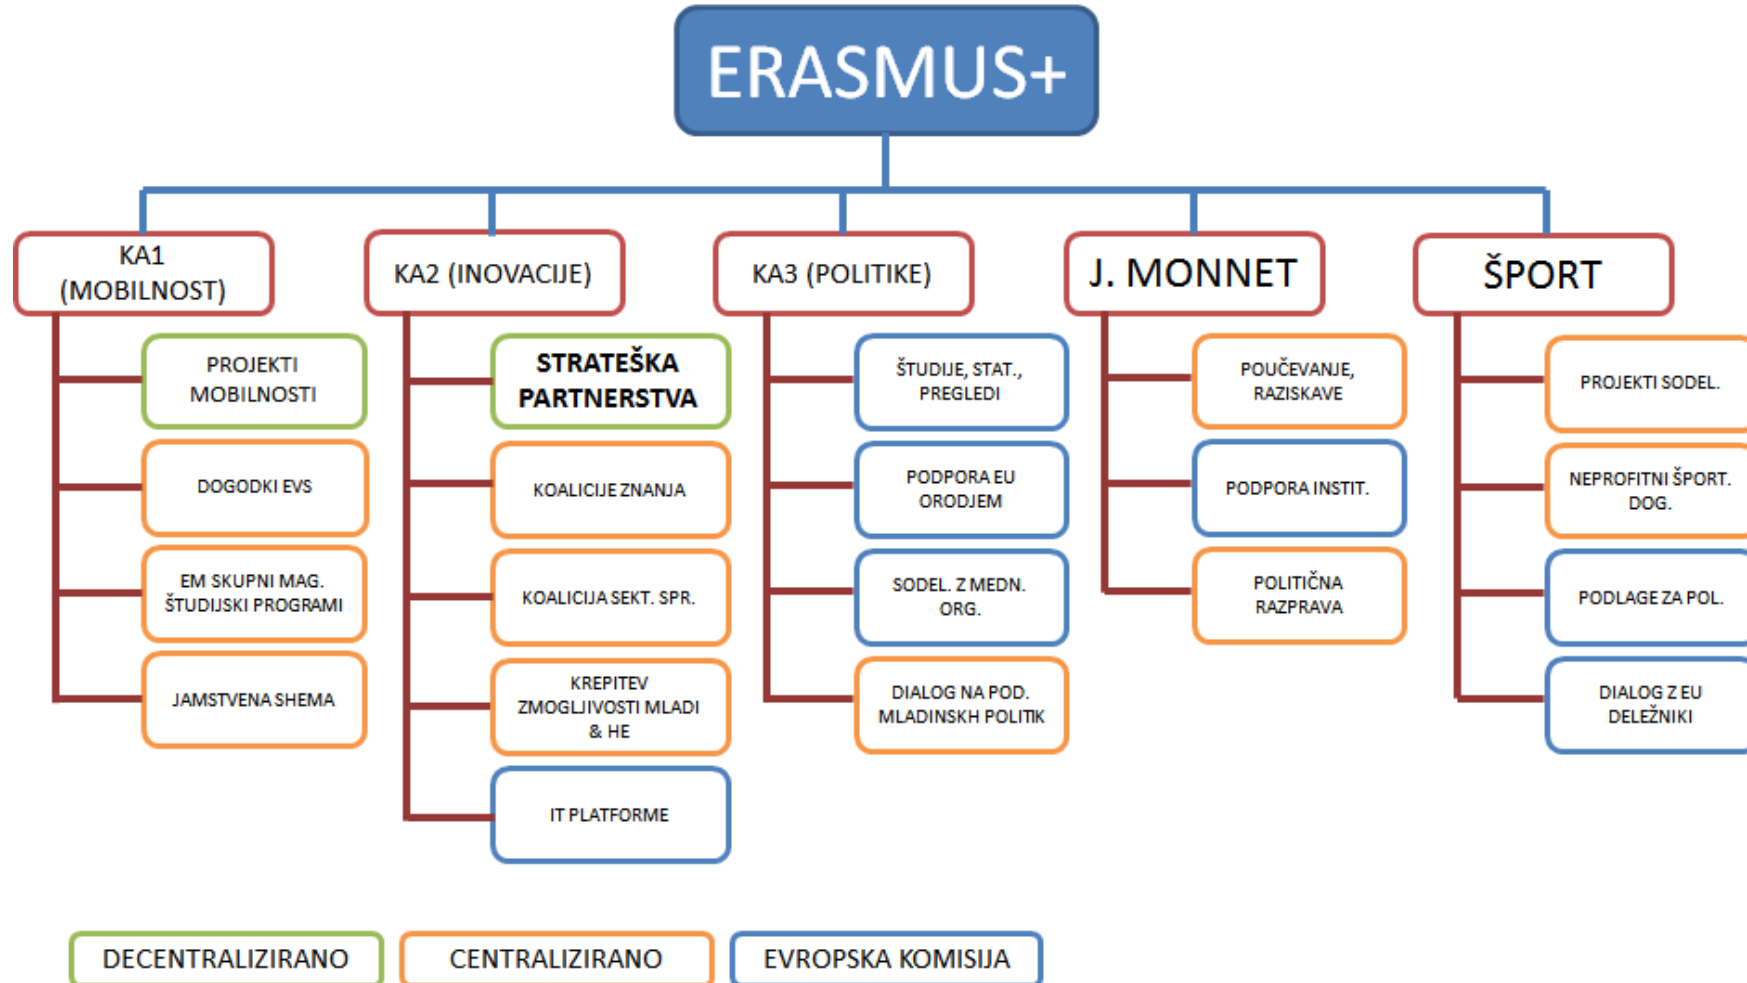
ERASMUS+

KA1 (MOBILNOST)

PROJEKTI MOBILNOSTI

DOGODKI EVS

EM SKUPNI MAG. ŠTUDIJSKI PROGRAMI

JAMSTVENA SHEMA

KA2 (INOVACIJE)

STRATEŠKA PARTNERSTVA

KOALICIJE ZNANJA

KOALICIJA SEKT. SPR.

KREPITEV ZMOGLJIVOSTI MLADI & HE

IT PLATFORME

KA3 (POLITIKE)

ŠTUDIJE, STAT., PREGLEDI

PODPORA EU ORODJEM

SODEL. Z MEDN. ORG.

DIALOG NA POD. MLADINSKH POLITIK

J. MONNET

POUČEVANJE, RAZISKAVE

PODPORA INSTIT.

POLITIČNA RAZPRAVA

ŠPORT

PROJEKTI SODEL.

NEPROFITNI ŠPORT. DOG.

PODLAGE ZA POL.

DIALOG Z EU DELEŽNIKI

DECENTRALIZIRANO

CENTRALIZIRANO

EVROPSKA KOMISIJA